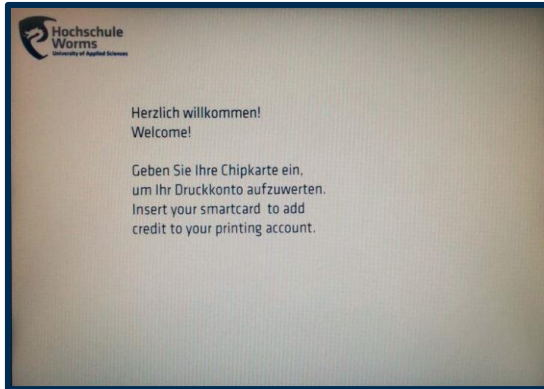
Hochschule Worms
University of Applied Sciences

Herzlich willkommen!
Welcome!

Geben Sie Ihre Chipkarte ein, um Ihr Druckkonto aufzuwerten.
Insert your smartcard to add credit to your printing account.